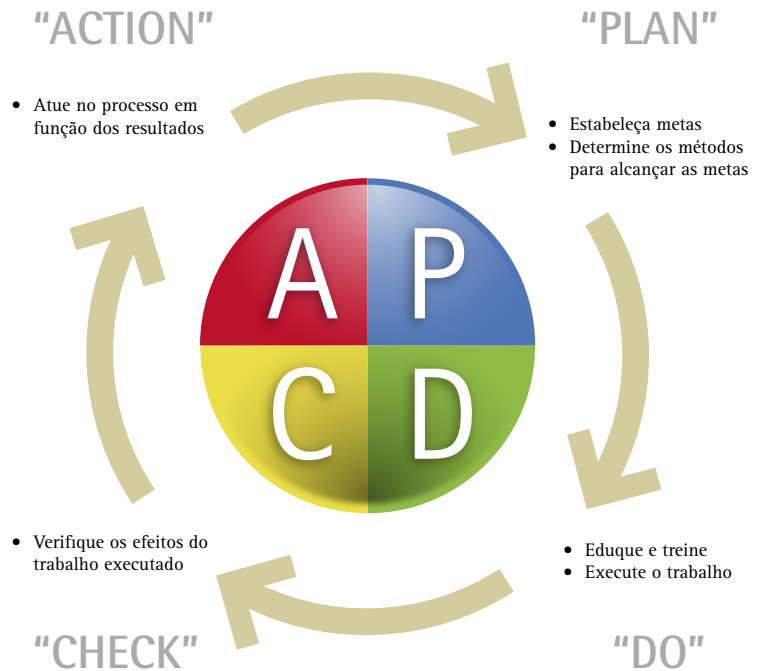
"ACTION"

"PLAN"

• Atue no processo em função dos resultados

• Estabeleça metas
• Determine os métodos para alcançar as metas

A P C D

• Verifique os efeitos do trabalho executado

• Eduque e treine
• Execute o trabalho

"CHECK"

"DO"